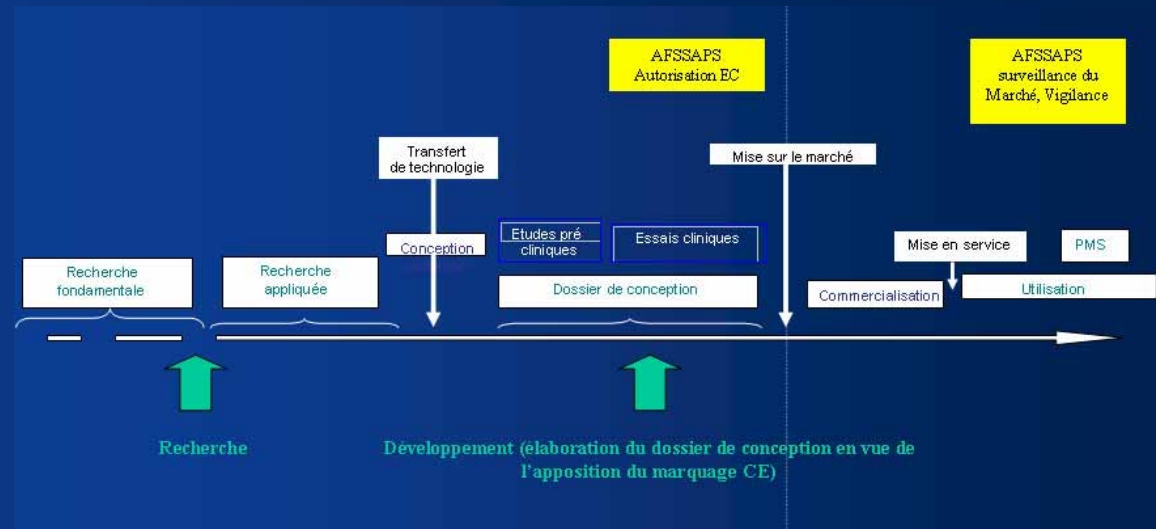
AFSSAPS
Autorisation EC

AFSSAPS
surveillance du Marché, Vigilance

Transfert de technologie

Mise sur le marché

Etudes pré cliniques

Essais cliniques

Conception

Mise en service

PMS

Recherche fondamentale

Recherche appliquée

Dossier de conception

Commercialisation

Utilisation

Recherche

Développement (élaboration du dossier de conception en vue de l'apposition du marquage CE)